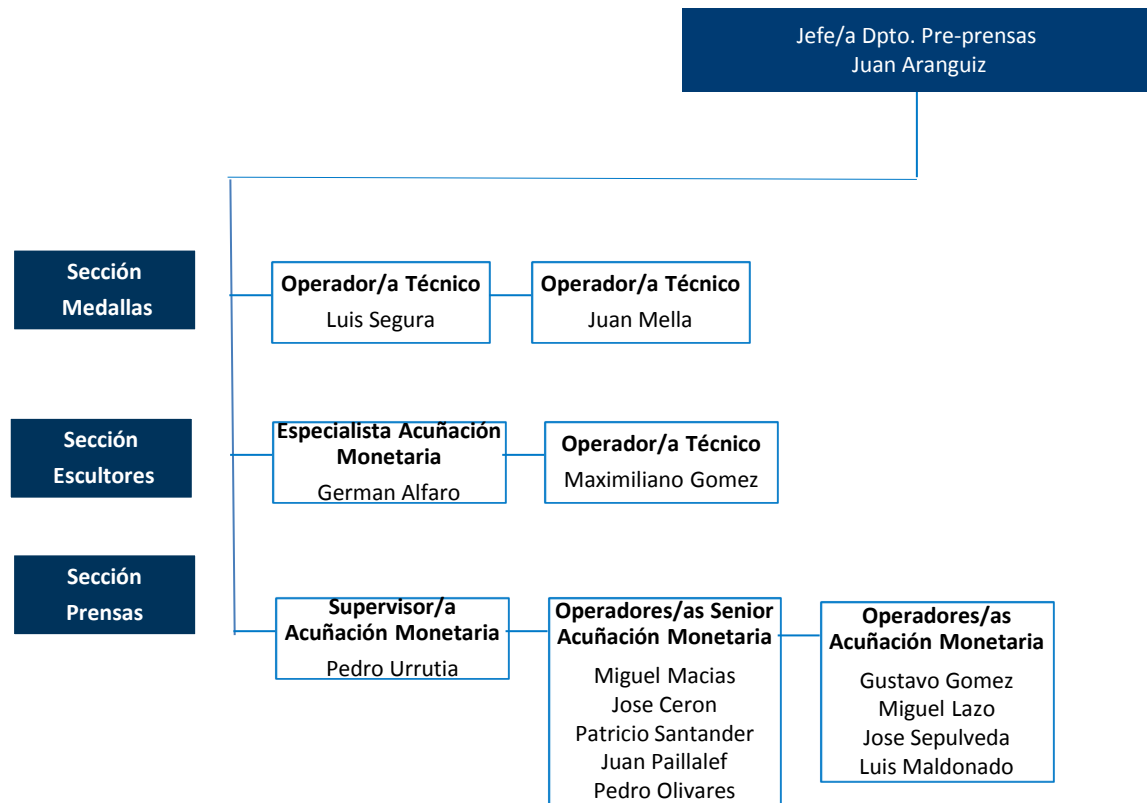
Jefe/a Dpto. Pre-prensas
Juan Aranguiz

Sección Medallas

Operador/a Técnico
Luis Segura

Operador/a Técnico
Juan Mella

Sección Escultores

Especialista Acuñación Monetaria
German Alfaro

Operador/a Técnico
Maximiliano Gomez

Sección Prensas

Supervisor/a Acuñación Monetaria
Pedro Urrutia

Operadores/as Senior Acuñación Monetaria
Miguel Macias
Jose Ceron
Patricio Santander
Juan Paillalef
Pedro Olivares

Operadores/as Acuñación Monetaria
Gustavo Gomez
Miguel Lazo
Jose Sepulveda
Luis Maldonado